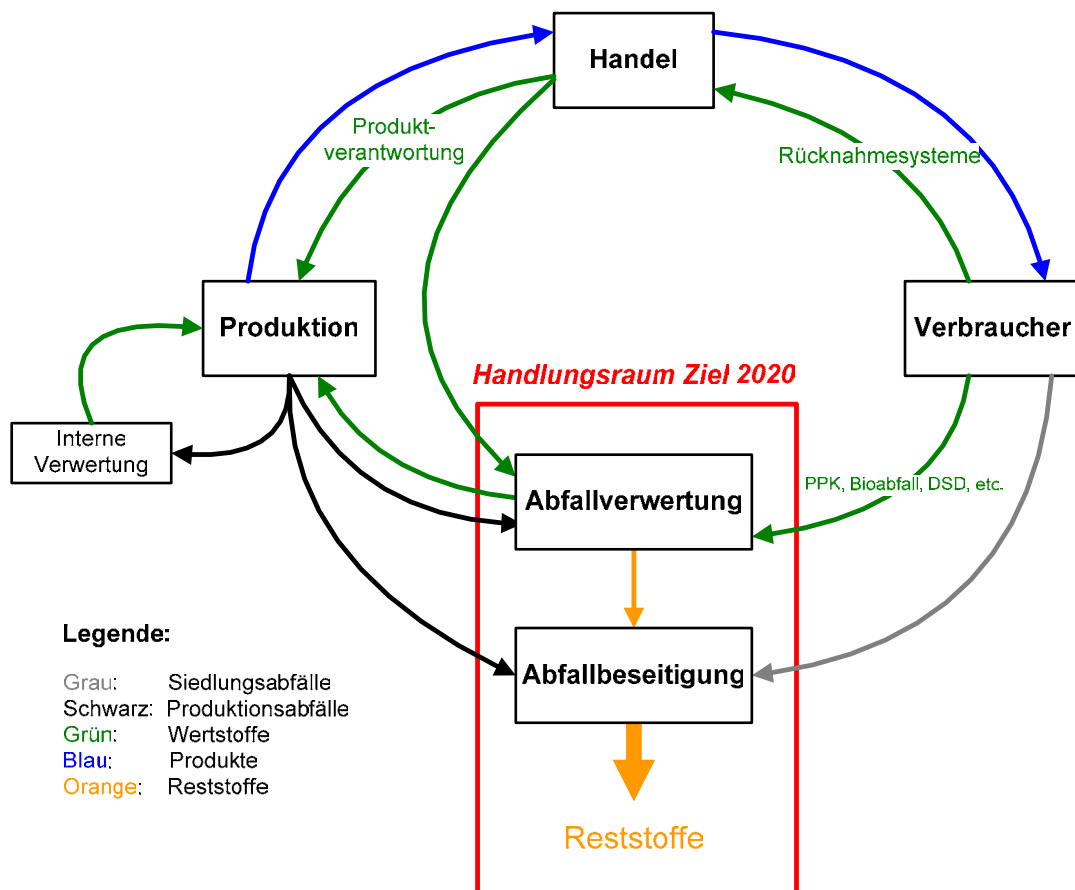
Handel

Produktverantwortung

Rücknahmesysteme

Produktion

Verbraucher

Handlungsraum Ziel 2020

Interne Verwertung

Abfallverwertung

PPK, Bioabfall, DSD, etc.

Abfallbeseitigung

Legende:

Grau: Siedlungsabfälle
Schwarz: Produktionsabfälle
Grün: Wertstoffe
Blau: Produkte
Orange: Reststoffe

Reststoffe